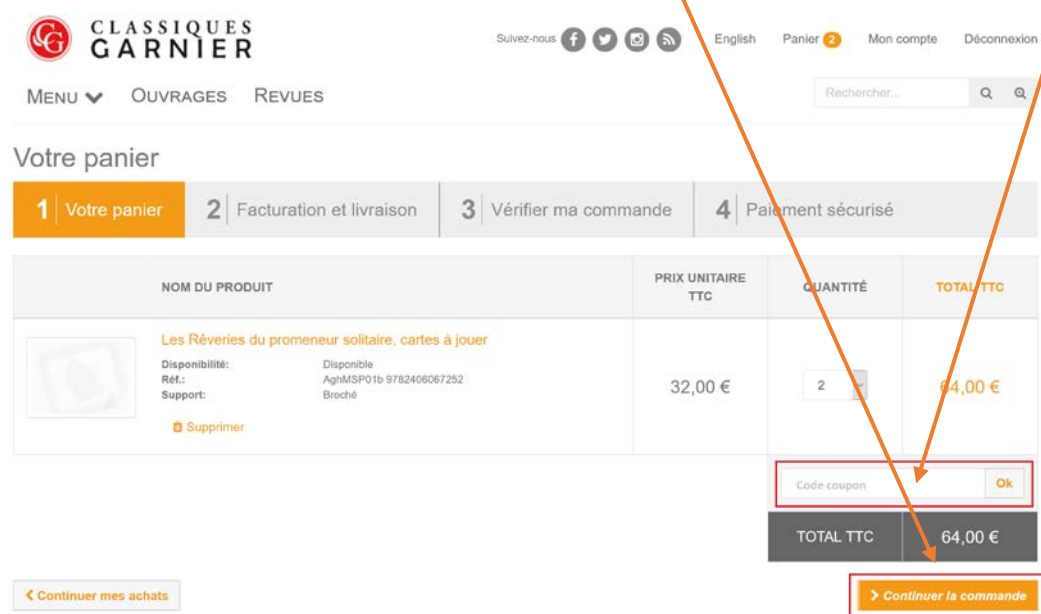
CLASSIQUES GARNIER

Suivez-nous

English

Panier 2

Mon compte

Déconnexion

MENU

OUVRAGES

REVUES

Rechercher...

Votre panier

1 Votre panier

2 Facturation et livraison

3 Vérifier ma commande

4 Paiement sécurisé

| NOM DU PRODUIT | PRIX UNITAIRE TTC | QUANTITÉ | TOTAL TTC |
|---|---|---|---|
| Les Rêveries du promeneur solitaire, cartes à jouer Disponibilité: Disponible Réf.: AghMSP01b 9782406067252 Support: Broché Supprimer | 32,00 € | 2 | 64,00 € |

Code coupon

Ok

TOTAL TTC

64,00 €

Continuer mes achats

Continuer la commande